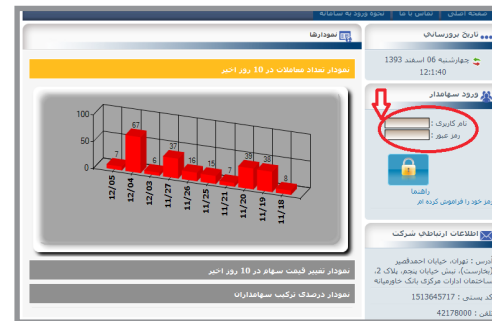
صفحه اصلی | تماس با ما | نحوه ورود به سامانه

تاریخ بروزرسانی
چهارشنبه 06 اسفند 1393
12:1:40

ورود سهامدار
نام کاربری :
رمز عبور :
راهنما
رمز خود را فراموش کرده ام

اطلاعات ارتباطی شرکت
آدرس : تهران، خیابان احمدقصیر (بخارست)، نبش خیابان پنجم، پلاک 2، ساختمان ادارات مرکزی بانک خاورمیانه
کد پستی : 1513645717
تلفن : 42178000

نمودارها

نمودار تعداد معاملات در 10 روز اخیر

| 12/05 | 12/04 | 12/03 | 11/27 | 11/26 | 11/25 | 11/21 | 11/20 | 11/19 | 11/18 |
|---|---|---|---|---|---|---|---|---|---|
| 7 | 67 | 6 | 37 | 16 | 15 | 7 | 39 | 38 | 8 |

100
75
50
25
0

نمودار تغییر قیمت سهام در 10 روز اخیر

نمودار درصدی ترکیب سهامداران